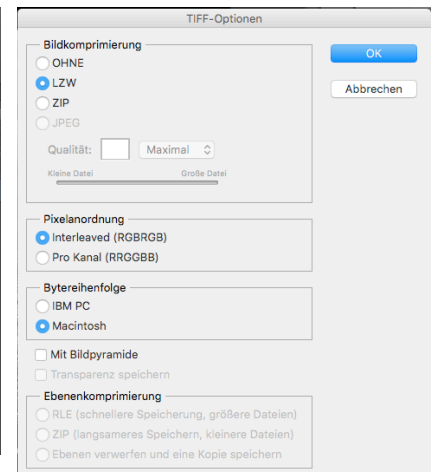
TIFF-Optionen

Bildkomprimierung
OHNE
LZW
ZIP
JPEG
Qualität: Maximal
Kleine Datei Große Datei

OK
Abbrechen

Pixelanordnung
Interleaved (RGBRGB)
Pro Kanal (RRGGBB)

Bytereihenfolge
IBM PC
Macintosh

Mit Bildpyramide
Transparenz speichern

Ebenenkomprimierung
RLE (schnellere Speicherung, größere Dateien)
ZIP (langsameres Speichern, kleinere Dateien)
Ebenen verwerfen und eine Kopie speichern